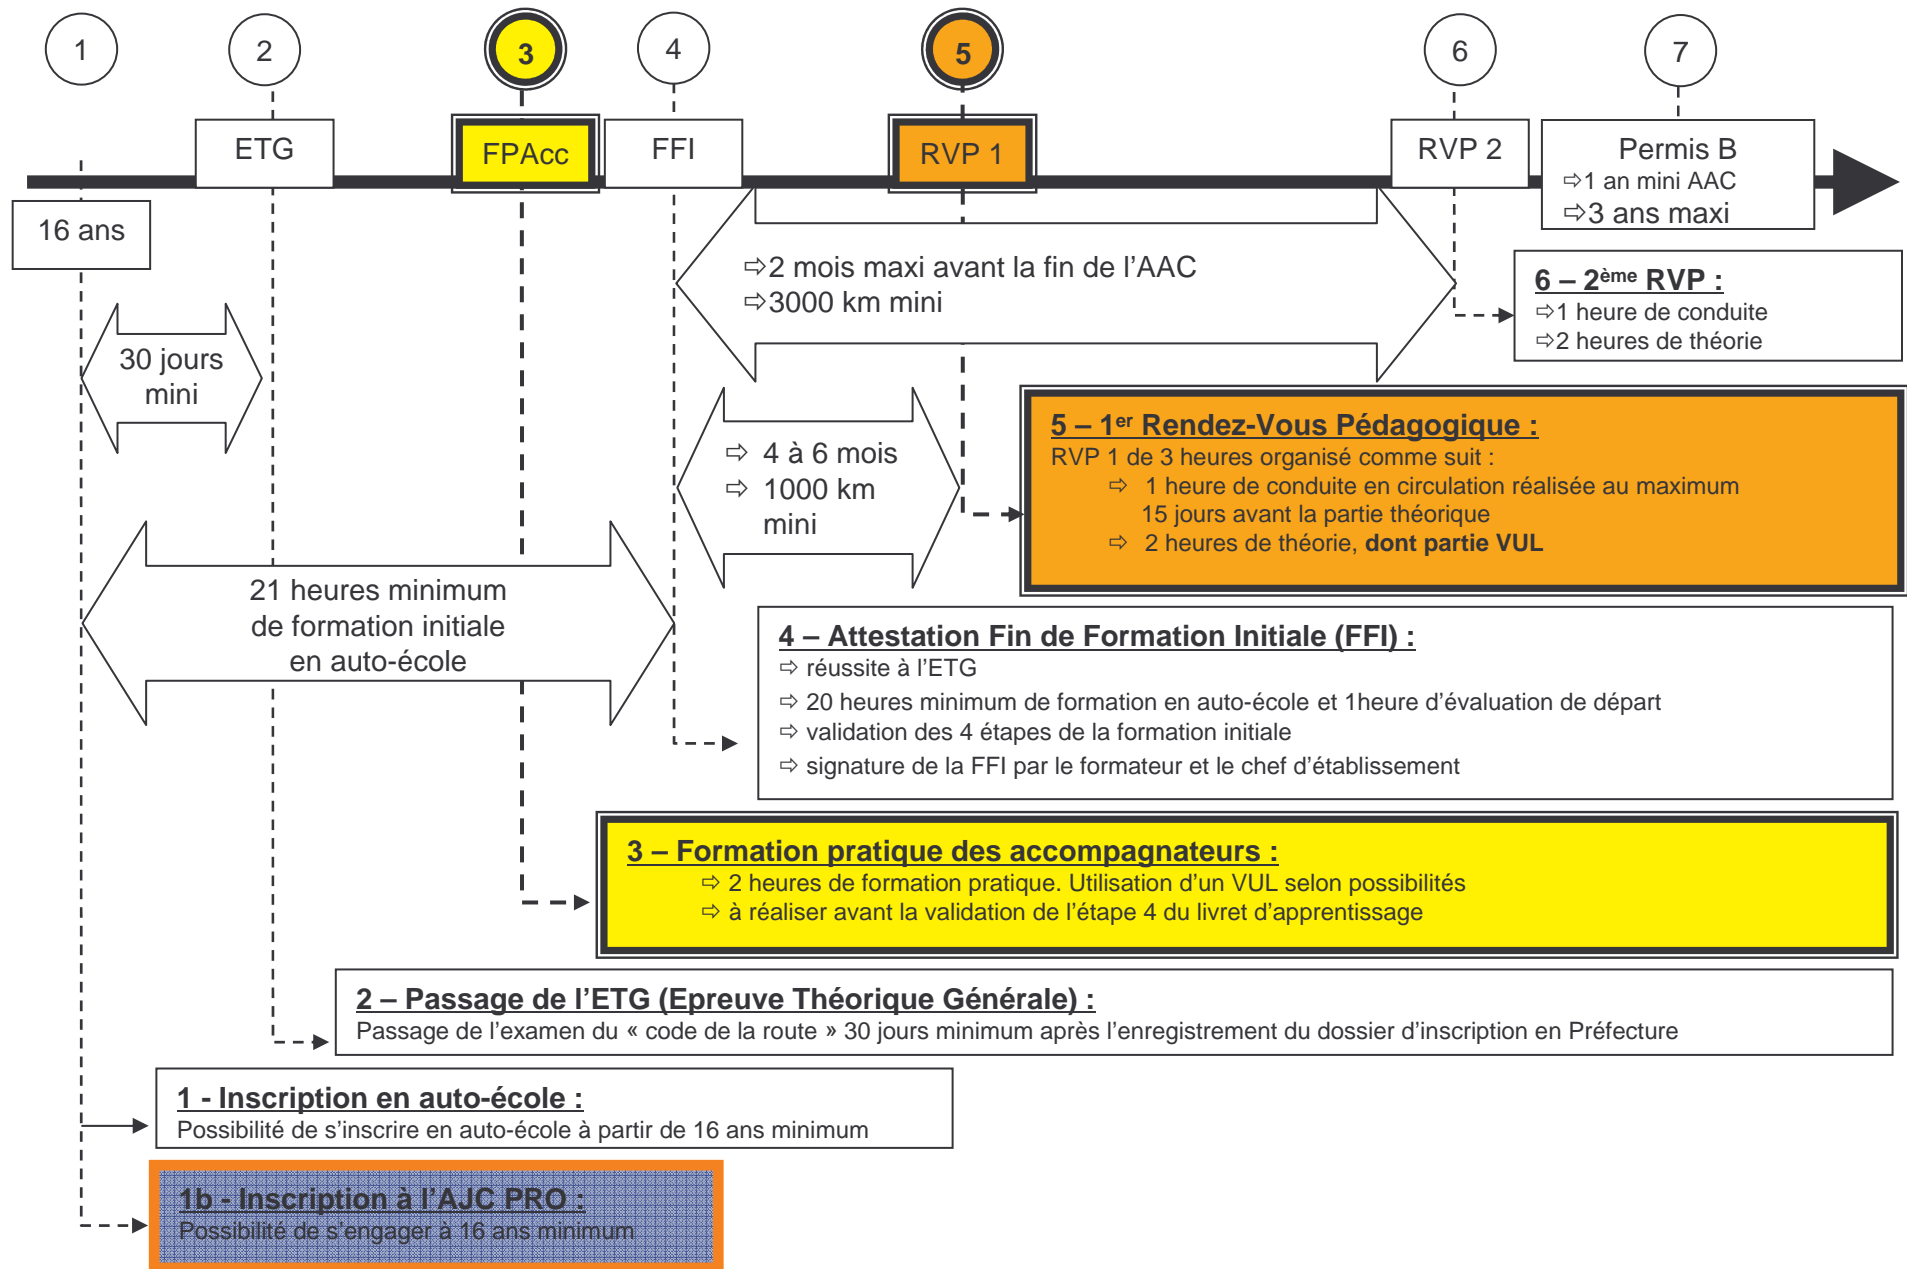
1 2 3 4 5 6 7

ETG

FPAcc

FFI

RVP 1

RVP 2

Permis B
⇨1 an mini AAC
⇨3 ans maxi

16 ans

⇨2 mois maxi avant la fin de l'AAC
⇨3000 km mini

6 – 2$^{ème}$ RVP :
⇨1 heure de conduite
⇨2 heures de théorie

30 jours mini

⇨ 4 à 6 mois
⇨ 1000 km mini

5 – 1$^{er}$ Rendez-Vous Pédagogique :
RVP 1 de 3 heures organisé comme suit :
⇨ 1 heure de conduite en circulation réalisée au maximum 15 jours avant la partie théorique
⇨ 2 heures de théorie, dont partie VUL

21 heures minimum de formation initiale en auto-école

4 – Attestation Fin de Formation Initiale (FFI) :
⇨ réussite à l'ETG
⇨ 20 heures minimum de formation en auto-école et 1heure d'évaluation de départ
⇨ validation des 4 étapes de la formation initiale
⇨ signature de la FFI par le formateur et le chef d'établissement

3 – Formation pratique des accompagnateurs :
⇨ 2 heures de formation pratique. Utilisation d'un VUL selon possibilités
⇨ à réaliser avant la validation de l'étape 4 du livret d'apprentissage

2 – Passage de l'ETG (Epreuve Théorique Générale) :
Passage de l'examen du « code de la route » 30 jours minimum après l'enregistrement du dossier d'inscription en Préfecture

1 - Inscription en auto-école :
Possibilité de s'inscrire en auto-école à partir de 16 ans minimum

1b - Inscription à l'AJC PRO :
Possibilité de s'engager à 16 ans minimum